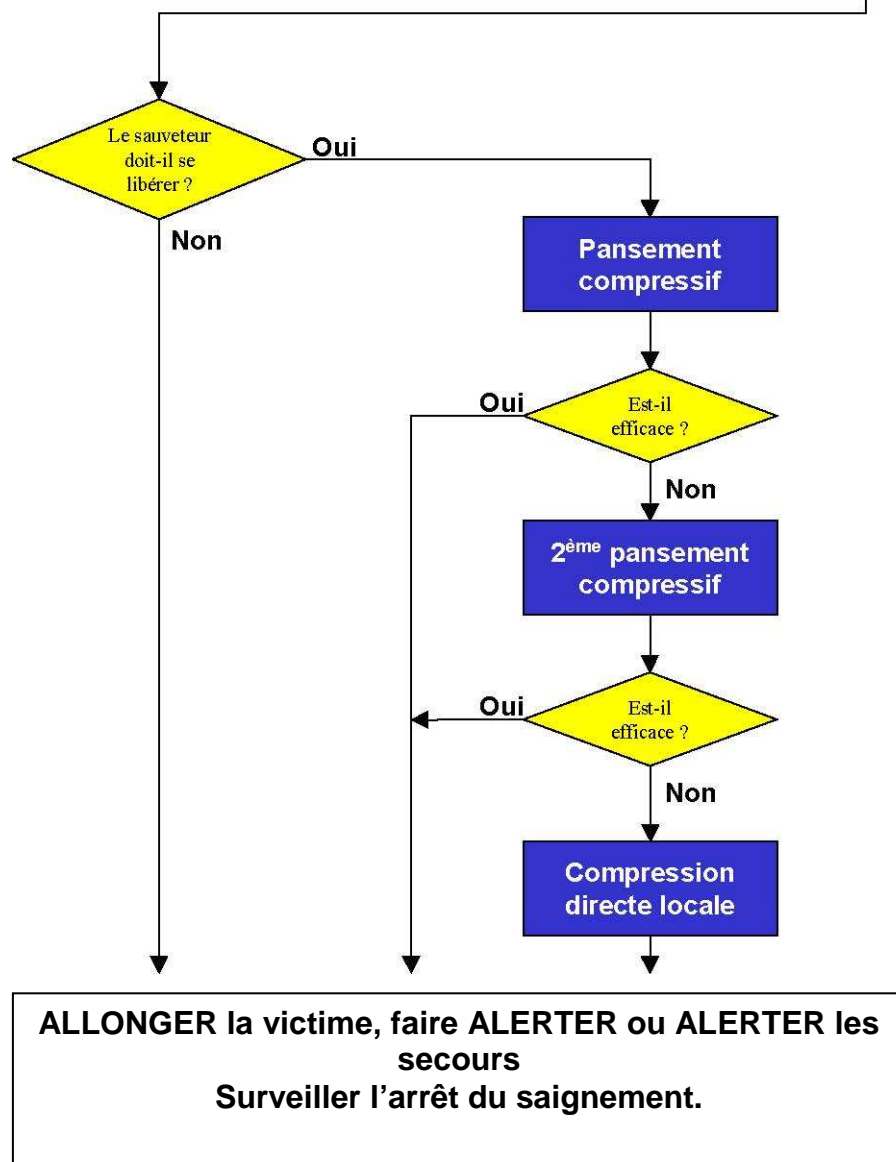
Le sauveteur doit-il se libérer ?

Oui

Non

Pansement compressif

Oui

Est-il efficace ?

Non

2$^{ème}$ pansement compressif

Oui

Est-il efficace ?

Non

Compression directe locale

ALLONGER la victime, faire ALERTER ou ALERTER les secours
Surveiller l’arrêt du saignement.